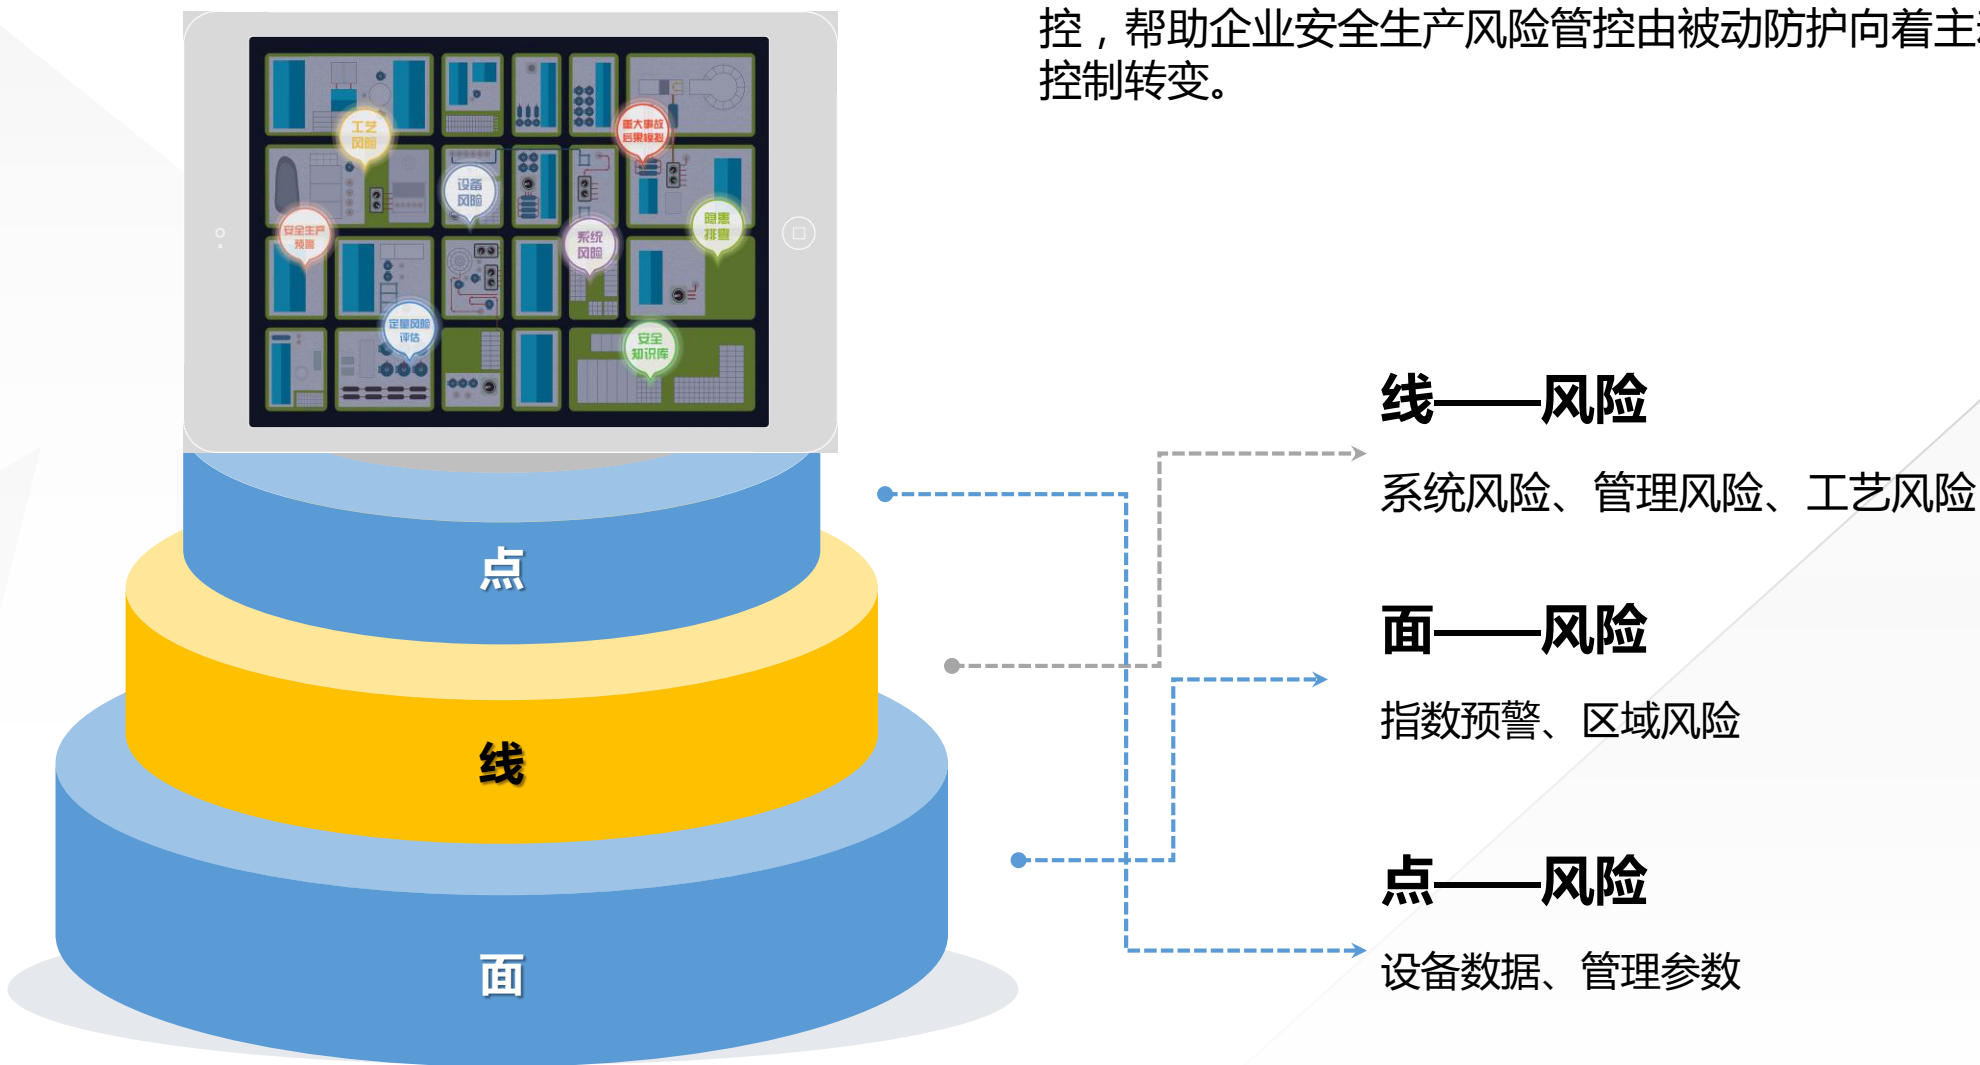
控，帮助企业安全生产风险管控由被动防护向着主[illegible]控制转变。

工艺风险

重大事故后果模拟

设备风险

安全生产预警

系统风险

隐患排查

定量风险评估

安全知识库

点

线

面

线——风险

系统风险、管理风险、工艺风险

面——风险

指数预警、区域风险

点——风险

设备数据、管理参数